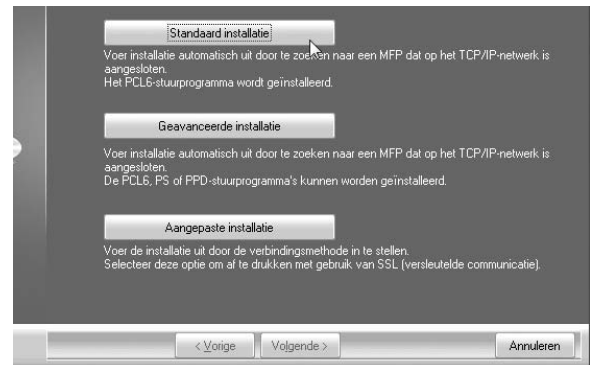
Standaard installatie

Voer installatie automatisch uit door te zoeken naar een MFP dat op het TCP/IP-netwerk is aangesloten.
Het PCL6-stuurprogramma wordt geïnstalleerd.

Geavanceerde installatie

Voer installatie automatisch uit door te zoeken naar een MFP dat op het TCP/IP-netwerk is aangesloten.
De PCL6, PS of PPD-stuurprogramma's kunnen worden geïnstalleerd.

Aangepaste installatie

Voer de installatie uit door de verbindingsmethode in te stellen.
Selecteer deze optie om af te drukken met gebruik van SSL (versleutelde communicatie).

< Vorige

Volgende >

Annuleren